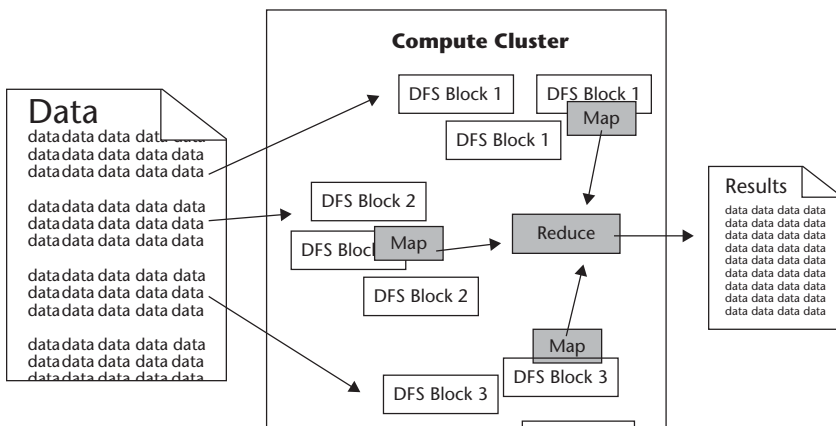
Compute Cluster

Data
datadata data data data
datadata data data data
datadata data data data

datadata data data data
datadata data data data
datadata data data data

datadata data data data
datadata data data data
datadata data data data

datadata data data data
datadata data data data
datadata data data data

DFS Block 1
DFS Block 1
DFS Block 1
Map

DFS Block 2
DFS Block
Map
DFS Block 2

Reduce

Results
data data data data
data data data data
data data data data
data data data data
data data data data
data data data data
data data data data
data data data data
data data data data
data data data data

Map
DFS Block 3
DFS Block 3